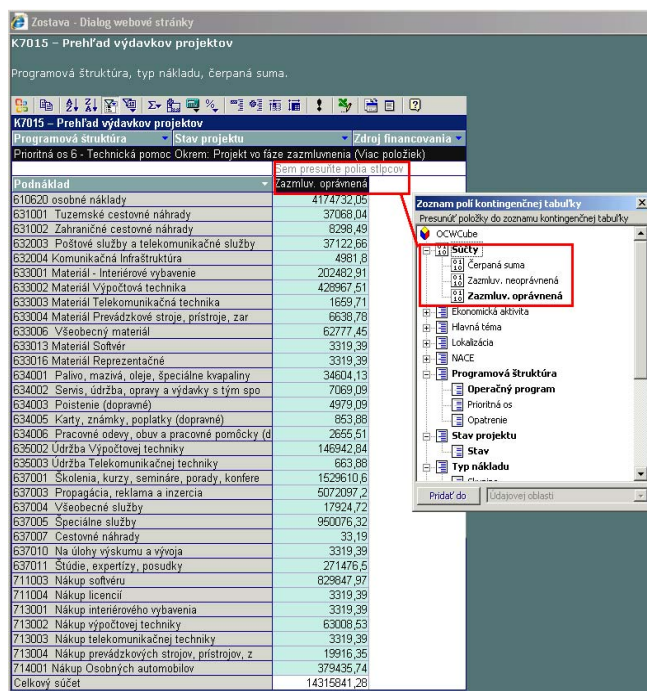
Zostava - Dialog webové stránky

K7015 – Prehľad výdavkov projektov

Programová štruktúra, typ nákladu, čerpaná suma.

K7015 – Prehľad výdavkov projektov

Programová štruktúra | Stav projektu | Zdroj financovania

Prioritná os 6 - Technická pomoc Okrem: Projekt vo fáze zazmluvnenia (Viac položiek)

Sem presuňte polia stĺpcov

| Podnáklad | Zazmluv. oprávnená |
|---|---|
| 610620 osobné náklady | 4174732,05 |
| 631001 Tuzemské cestovné náhrady | 37068,04 |
| 631002 Zahraničné cestovné náhrady | 8298,49 |
| 632003 Poštové služby a telekomunikačné služby | 37122,66 |
| 632004 Komunikačná infraštruktúra | 4981,8 |
| 633001 Materiál - Interiérové vybavenie | 202482,91 |
| 633002 Materiál Výpočtová technika | 428967,51 |
| 633003 Materiál Telekomunikačná technika | 1659,71 |
| 633004 Materiál Prevádzkové stroje, prístroje, zar | 6638,78 |
| 633006 Všeobecný materiál | 62777,45 |
| 633013 Materiál Softvér | 3319,39 |
| 633016 Materiál Reprezentačné | 3319,39 |
| 634001 Palivo, mazivá, oleje, špeciálne kvapaliny | 34604,13 |
| 634002 Servis, údržba, opravy a výdavky s tým spo | 7069,09 |
| 634003 Poistenie (dopravné) | 4979,09 |
| 634005 Karty, známky, poplatky (dopravné) | 853,88 |
| 634006 Pracovné odevy, obuv a pracovné pomôcky (d | 2655,51 |
| 635002 Údržba Výpočtovej techniky | 146942,84 |
| 635003 Údržba Telekomunikačnej techniky | 663,88 |
| 637001 Školenia, kurzy, semináre, porady, konfere | 1529610,6 |
| 637003 Propagácia, reklama a inzercia | 5072097,2 |
| 637004 Všeobecné služby | 17924,72 |
| 637005 Špeciálne služby | 950076,32 |
| 637007 Cestovné náhrady | 33,19 |
| 637010 Na úlohy výskumu a vývoja | 3319,39 |
| 637011 Štúdie, expertízy, posudky | 271476,5 |
| 711003 Nákup softvéru | 829847,97 |
| 711004 Nákup licencií | 3319,39 |
| 713001 Nákup interiérového vybavenia | 3319,39 |
| 713002 Nákup výpočtovej techniky | 63008,53 |
| 713003 Nákup telekomunikačnej techniky | 3319,39 |
| 713004 Nákup prevádzkových strojov, prístrojov, z | 19916,35 |
| 714001 Nákup Osobných automobilov | 379435,74 |
| Celkový súčet | 14315841,28 |

Zoznam polí kontingenčnej tabuľky
Presunúť položky do zoznamu kontingenčnej tabuľky
OCWCube
Súčty
Čerpaná suma
Zazmluv. neoprávnená
Zazmluv. oprávnená
Ekonomická aktivita
Hlavná téma
Lokalizácia
NACE
Programová štruktúra
Operačný program
Prioritná os
Opatrenie
Stav projektu
Stav
Typ nákladu
Pridať do | Údajovej oblasti